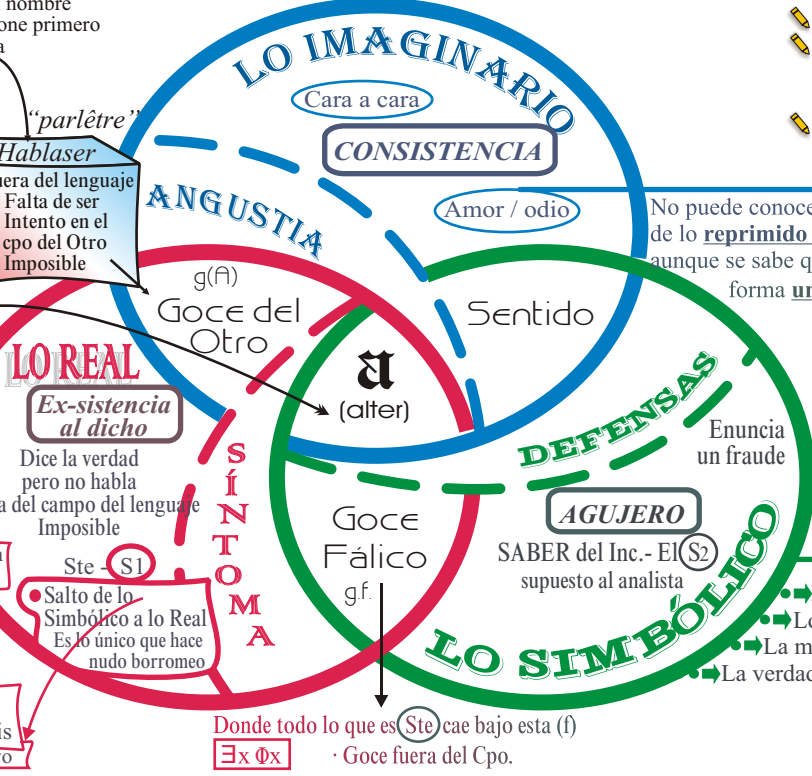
nombre
one primero
a

"parlêtre"

Hablaser
uera del lenguaje
Falta de ser
Intento en el
cpo del Otro
Imposible

LO IMAGINARIO
Cara a cara
CONSISTENCIA
ANGUSTIA
Amor / odio

No puede conoce
de lo reprimido
aunque se sabe q
forma u

g(A)
Goce del
Otro

Sentido

LO REAL
Ex-sistencia
al dicho
Dice la verdad
pero no habla
a del campo del lenguaje
Imposible

a
(alter)

DEFENSAS
Enuncia
un fraude

SÍNTOMA

Goce
Fálico
g.f.

AGUJERO
SABER del Inc.- El S2
supuesto al analista

LO SIMBÓLICO

Ste - S1
Salto de lo
Simbólico a lo Real
Es lo único que hace
nudo borromeo

Lo
La m
La verdad

Donde todo lo que es Ste cae bajo esta (f)
$\exists x\ \Phi x$ · Goce fuera del Cpo.